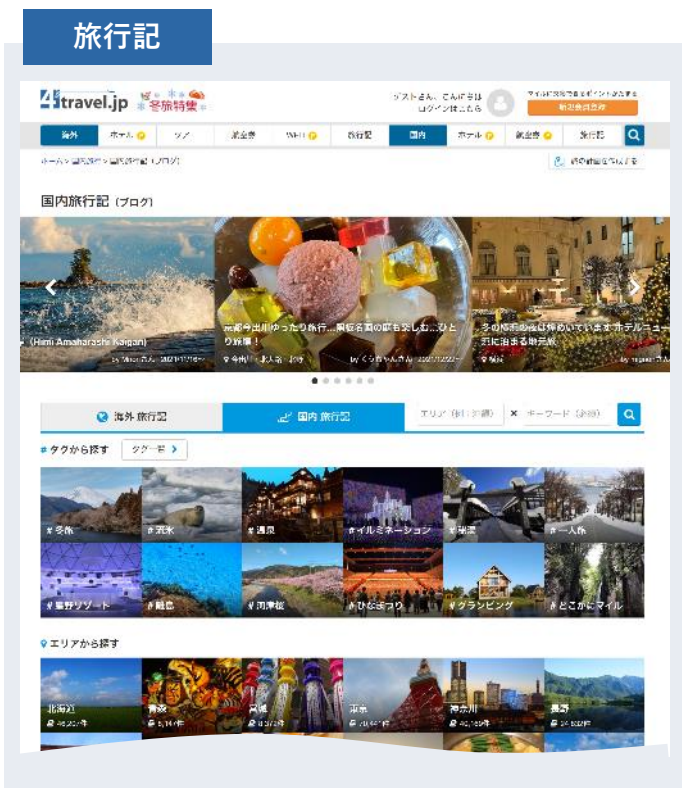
旅行記

4travel.jp 冬旅特集

ゲストさん、こんにちは ログインはこちら

新規会員登録

海外 ホテル ツアー 航空券 WiFi 旅行記 国内 ホテル 航空券 旅行記

ホーム > 国内旅行 > 国内旅行記（ブログ）

国内旅行記（ブログ）

(Himi Amaharashi Kaigan)

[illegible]ゆったり旅行…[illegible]ひと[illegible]旅！

冬の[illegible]ホテル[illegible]

海外旅行記 国内旅行記 エリア（例：沖縄） キーワード（必須）

# タグから探す タグ一覧 >

# 冬旅 # 流氷 # 温泉 # イルミネーション # 渓谷 # 一人旅

# 星野リゾート # 離島 # 河津桜 # ひなまつり # グランピング # どこかにマイル

エリアから探す

北海道 青森 宮城 東京 神奈川 長野